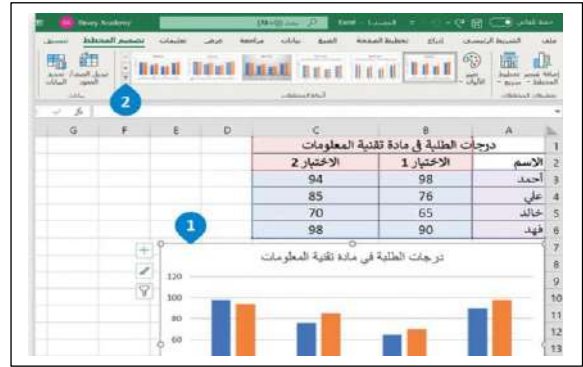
Binary Academy

ملف الشريط الرئيسي إدراج تخطيط الصفحة الصيغ بيانات مراجعة عرض تعليمات تصميم المخطط تنسيق

إضافة عنصر مخطط تخطيط سريع تغيير الألوان

أنماط المخططات

تبديل الصف/العمود تحديد البيانات

بيانات

2

1

| | A | B | C | D | E | F | G |
|---|---|---|---|---|---|---|---|
| 1 | درجات الطلبة في مادة تقنية المعلومات | | | | | | |
| 2 | الاسم | الاختبار 1 | الاختبار 2 | | | | |
| 3 | أحمد | 98 | 94 | | | | |
| 4 | علي | 76 | 85 | | | | |
| 5 | خالد | 65 | 70 | | | | |
| 6 | فهد | 90 | 98 | | | | |

درجات الطلبة في مادة تقنية المعلومات

120
100
80
60

7
8
9
10
11
12
13